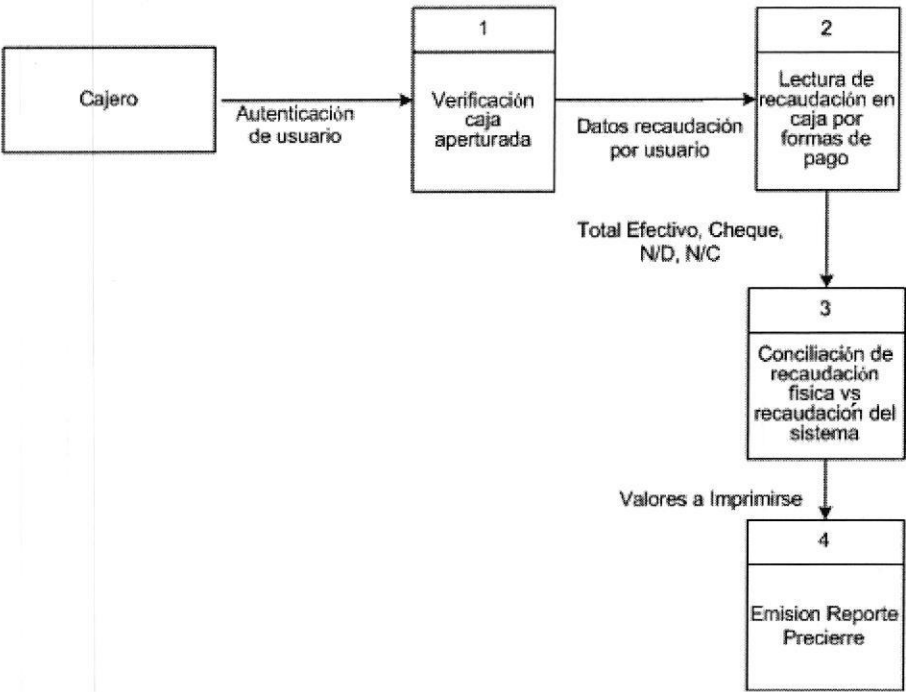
Cajero

Autenticación de usuario

1

Verificación caja aperturada

Datos recaudación por usuario

2

Lectura de recaudación en caja por formas de pago

Total Efectivo, Cheque, N/D, N/C

3

Conciliación de recaudación física vs recaudación del sistema

Valores a Imprimirse

4

Emision Reporte Precierre